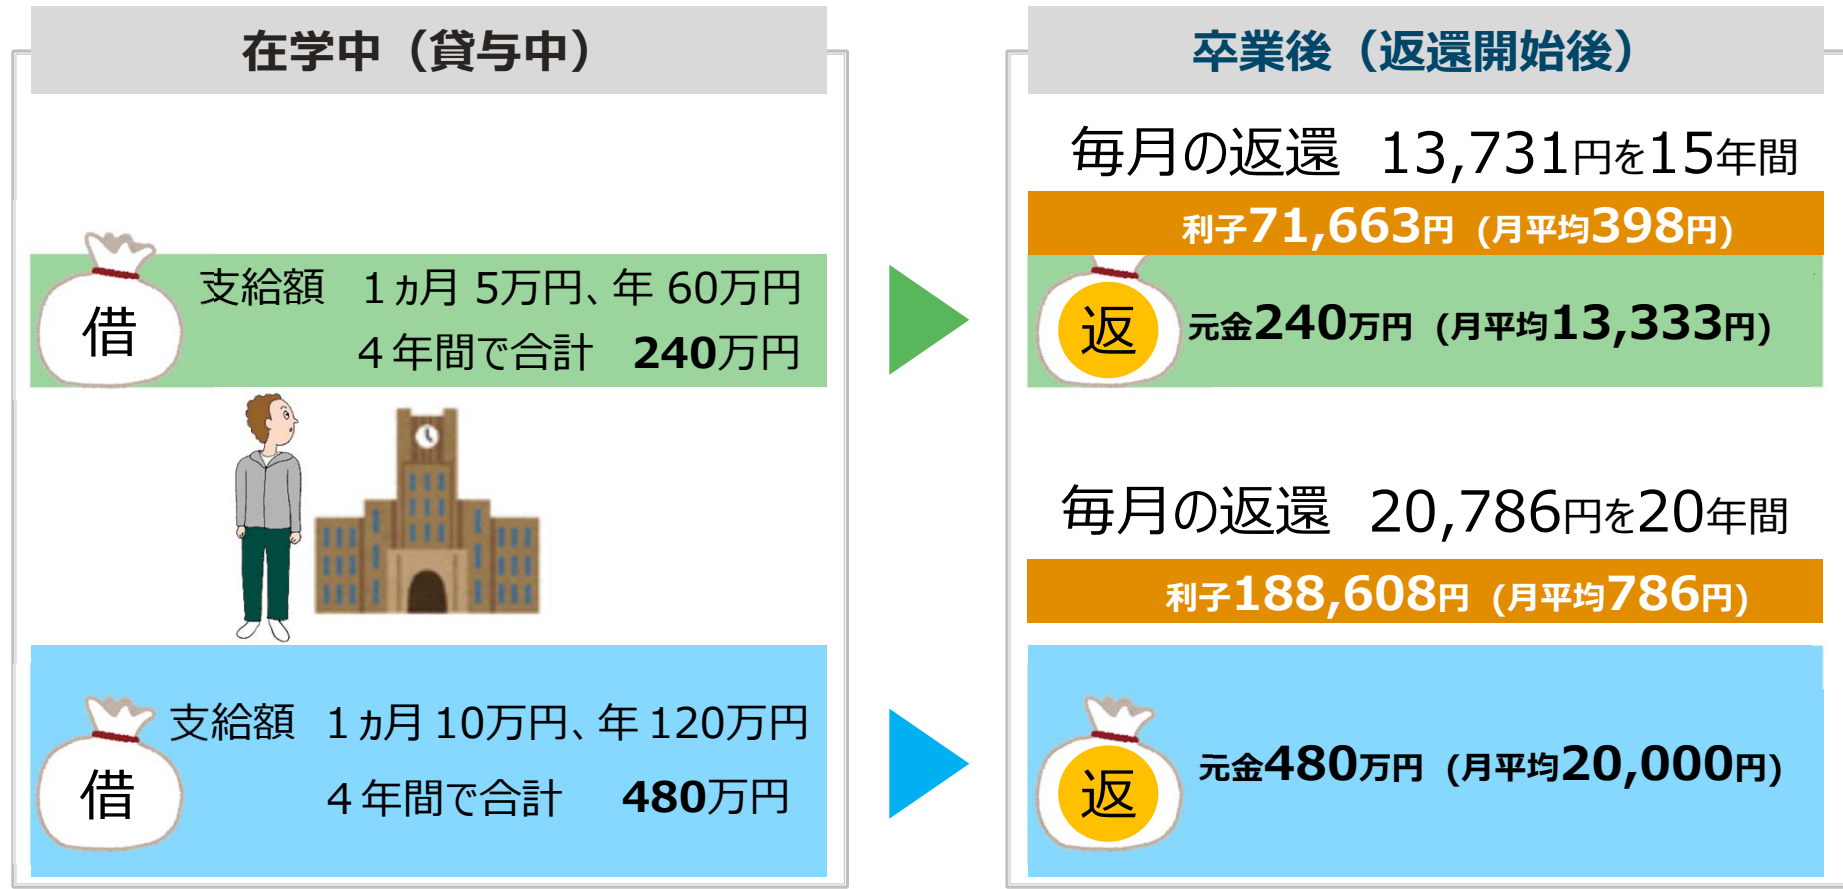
在学中（貸与中）

借

支給額　1ヵ月 5万円、年 60万円
4年間で合計　240万円

借

支給額　1ヵ月 10万円、年 120万円
4年間で合計　480万円

卒業後（返還開始後）

毎月の返還　13,731円を15年間

利子71,663円（月平均398円）

返

元金240万円（月平均13,333円）

毎月の返還　20,786円を20年間

利子188,608円（月平均786円）

返

元金480万円（月平均20,000円）